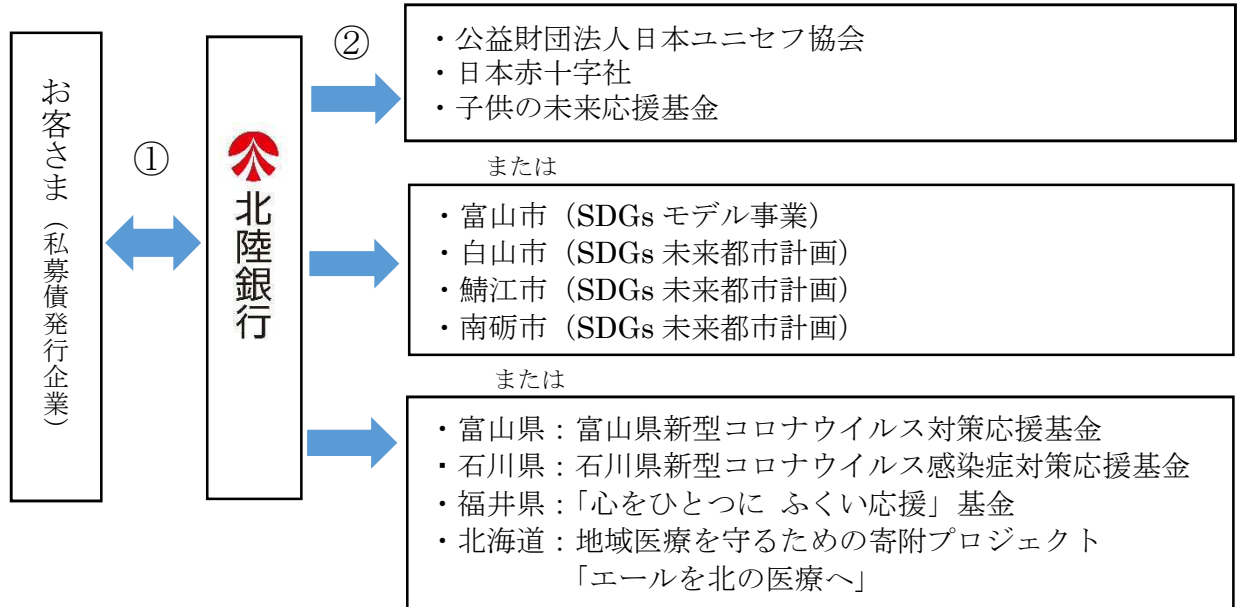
お客さま（私募債発行企業）

①

北陸銀行

②

・公益財団法人日本ユニセフ協会
・日本赤十字社
・子供の未来応援基金

または

・富山市（SDGs モデル事業）
・白山市（SDGs 未来都市計画）
・鯖江市（SDGs 未来都市計画）
・南砺市（SDGs 未来都市計画）

または

・富山県：富山県新型コロナウイルス対策応援基金
・石川県：石川県新型コロナウイルス感染症対策応援基金
・福井県：「心をひとつに ふくい応援」基金
・北海道：地域医療を守るための寄附プロジェクト「エールを北の医療へ」